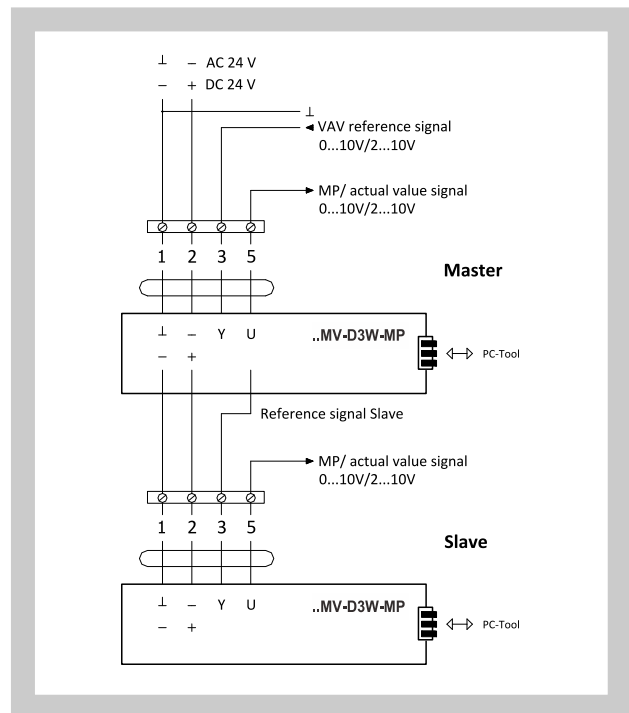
⊥ ~ AC 24 V
– + DC 24 V

⊥

VAV reference signal
0...10V/2...10V

MP/ actual value signal
0...10V/2...10V

1 2 3 5

Master

⊥ ~ Y U
– +

..MV-D3W-MP

PC-Tool

Reference signal Slave

MP/ actual value signal
0...10V/2...10V

1 2 3 5

Slave

⊥ ~ Y U
– +

..MV-D3W-MP

PC-Tool